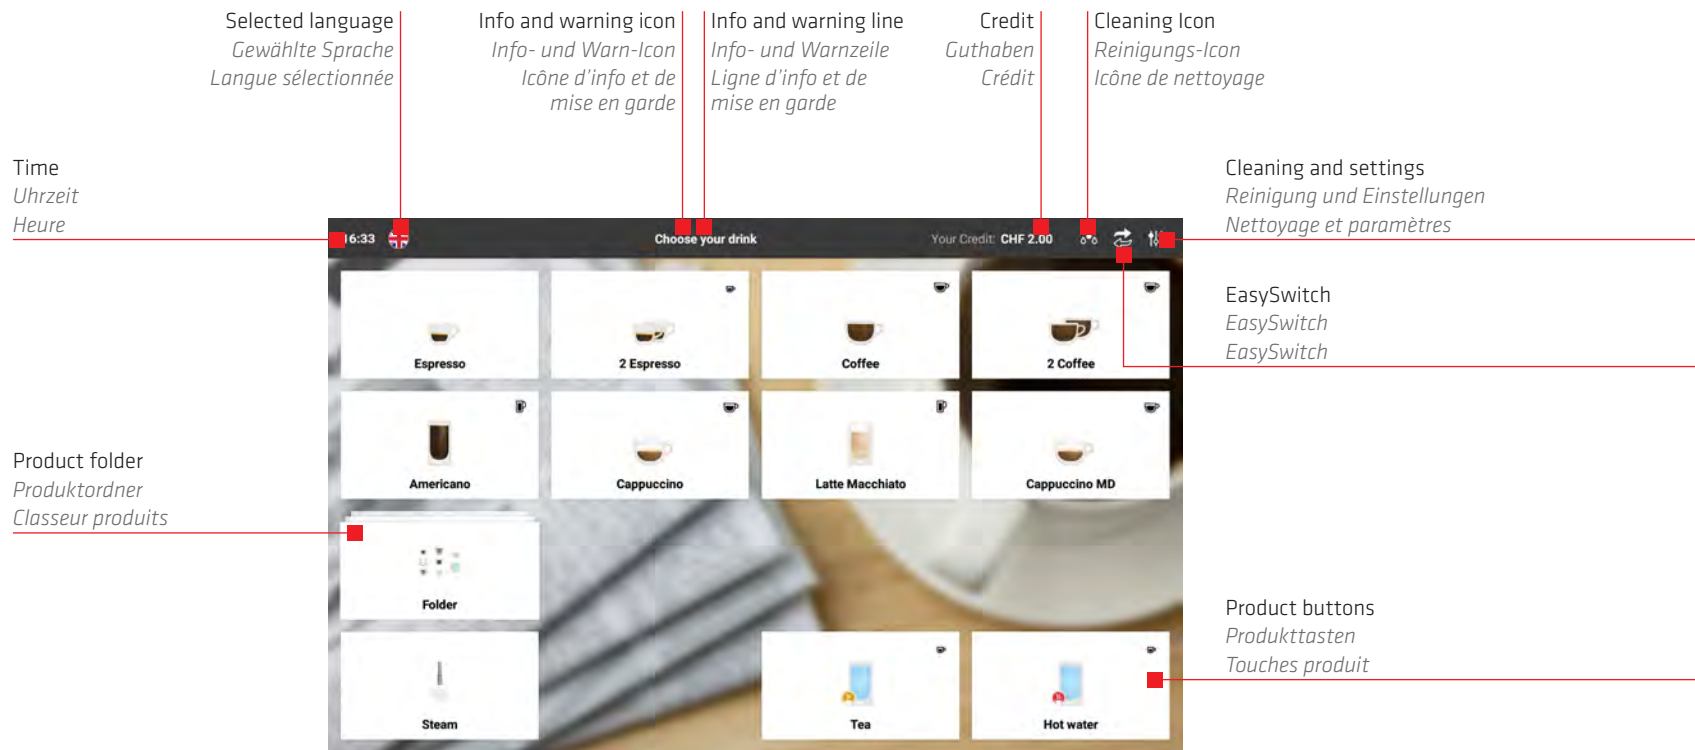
Selected language
Gewählte Sprache
Langue sélectionnée

Info and warning icon
Info- und Warn-Icon
Icône d'info et de mise en garde

Info and warning line
Info- und Warnzeile
Ligne d'info et de mise en garde

Credit
Guthaben
Crédit

Cleaning Icon
Reinigungs-Icon
Icône de nettoyage

Time
Uhrzeit
Heure

Cleaning and settings
Reinigung und Einstellungen
Nettoyage et paramètres

16:33

Choose your drink

Your Credit: CHF 2.00

EasySwitch
EasySwitch
EasySwitch

Espresso

2 Espresso

Coffee

2 Coffee

Americano

Cappuccino

Latte Macchiato

Cappuccino MD

Product folder
Produktordner
Classeur produits

Folder

Product buttons
Produkttasten
Touches produit

Steam

Tea

Hot water